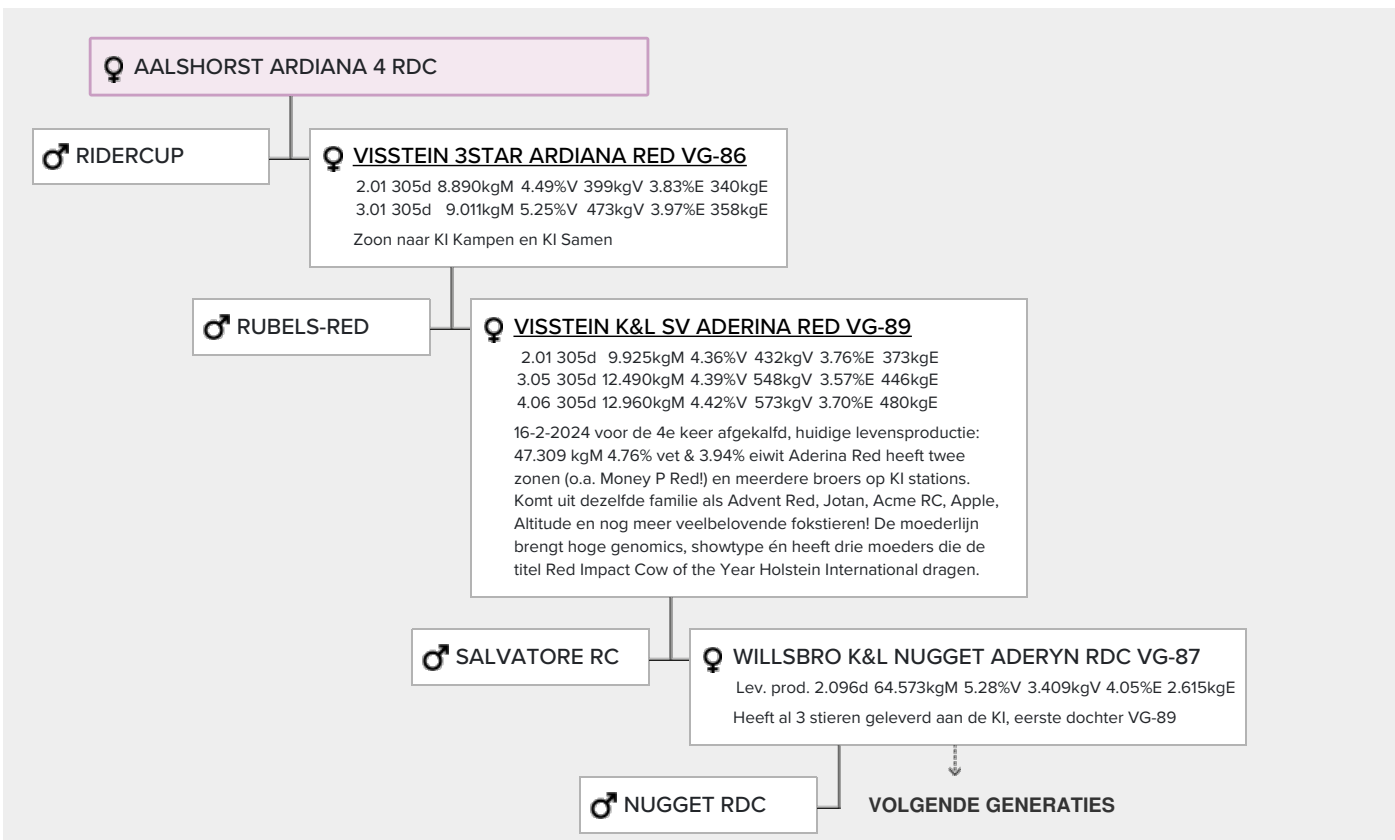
♀ AALSHORST ARDIANA 4 RDC

♂ RIDERCUP

♀ VISSTEIN 3STAR ARDIANA RED VG-86
2.01 305d 8.890kgM 4.49%V 399kgV 3.83%E 340kgE
3.01 305d 9.011kgM 5.25%V 473kgV 3.97%E 358kgE
Zoon naar KI Kampen en KI Samen

♂ RUBELS-RED

♀ VISSTEIN K&L SV ADERINA RED VG-89
2.01 305d 9.925kgM 4.36%V 432kgV 3.76%E 373kgE
3.05 305d 12.490kgM 4.39%V 548kgV 3.57%E 446kgE
4.06 305d 12.960kgM 4.42%V 573kgV 3.70%E 480kgE
16-2-2024 voor de 4e keer afgekalfd, huidige levensproductie: 47.309 kgM 4.76% vet & 3.94% eiwit Aderina Red heeft twee zonen (o.a. Money P Red!) en meerdere broers op KI stations. Komt uit dezelfde familie als Advent Red, Jotan, Acme RC, Apple, Altitude en nog meer veelbelovende fokstieren! De moederlijn brengt hoge genomics, showtype én heeft drie moeders die de titel Red Impact Cow of the Year Holstein International dragen.

♂ SALVATORE RC

♀ WILLSBRO K&L NUGGET ADERYN RDC VG-87
Lev. prod. 2.096d 64.573kgM 5.28%V 3.409kgV 4.05%E 2.615kgE
Heeft al 3 stieren geleverd aan de KI, eerste dochter VG-89

♂ NUGGET RDC

VOLGENDE GENERATIES